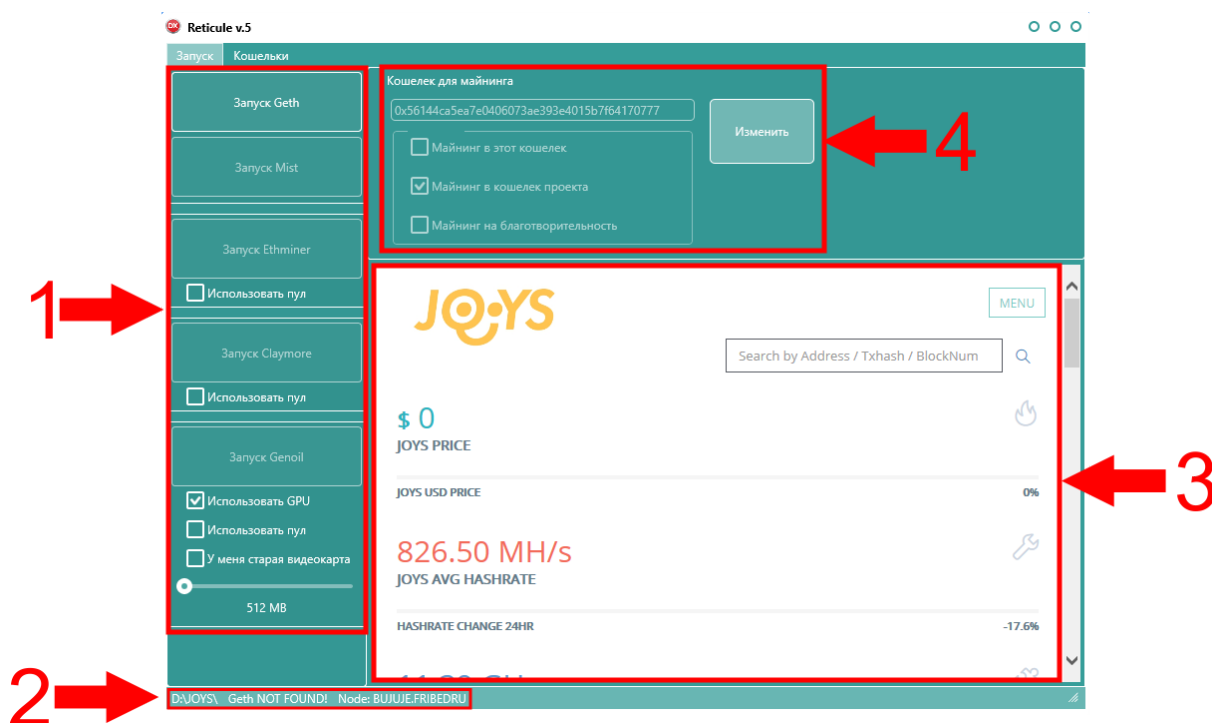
Reticule v.5

Запуск Кошельки

Запуск Geth

Запуск Mist

Запуск Ethminer

Использовать пул

Запуск Claymore

Использовать пул

Запуск Genoil

Использовать GPU

Использовать пул

У меня старая видеокарта

512 MB

Кошелек для майнинга

0x56144ca5ea7e0406073ae393e4015b7f64170777

Майнинг в этот кошелек

Майнинг в кошелек проекта

Майнинг на благотворительность

Изменить

4

1

JOYS

MENU

Search by Address / Txhash / BlockNum

$ 0
JOYS PRICE

JOYS USD PRICE 0%

826.50 MH/s
JOYS AVG HASHRATE

HASHRATE CHANGE 24HR -17.6%

3

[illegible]

2

D:\JOYS\ Geth NOT FOUND! Node: BUJUJE.FRIBEDRU